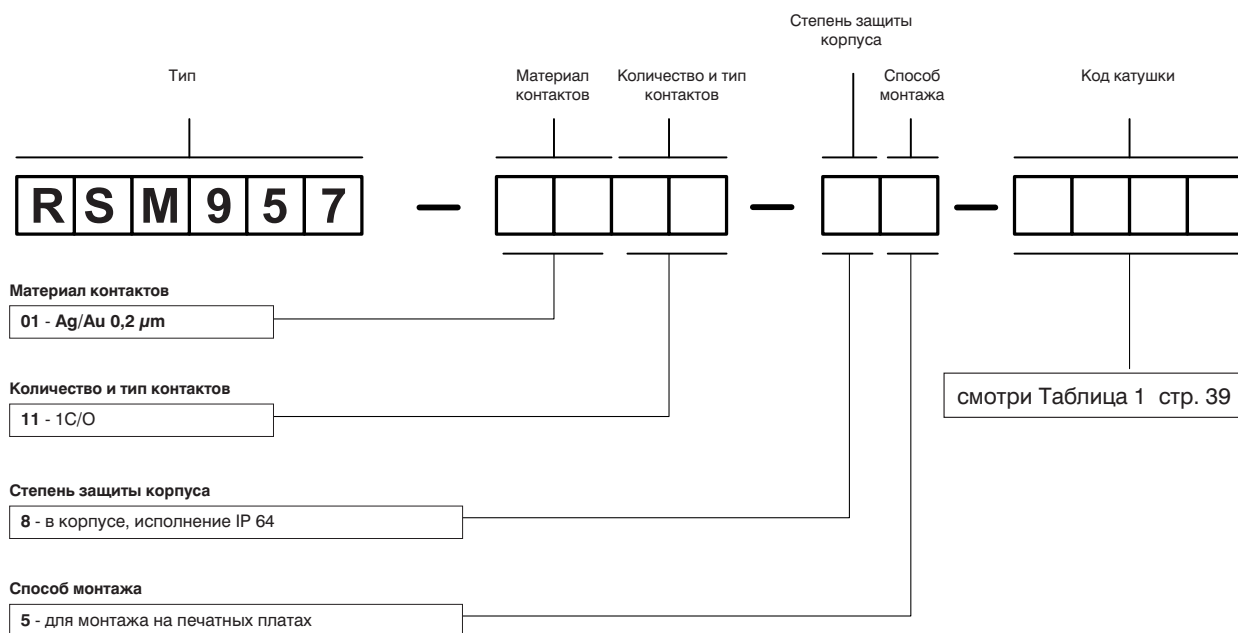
Степень защиты корпуса

Тип

Материал контактов

Количество и тип контактов

Способ монтажа

Код катушки

R S M 9 5 7 – – –

Материал контактов

**01** - **Ag/Au 0,2 μm**

Количество и тип контактов

**11** - 1C/O

Степень защиты корпуса

**8** - в корпусе, исполнение IP 64

Способ монтажа

**5** - для монтажа на печатных платах

смотри Таблица 1 стр. 39